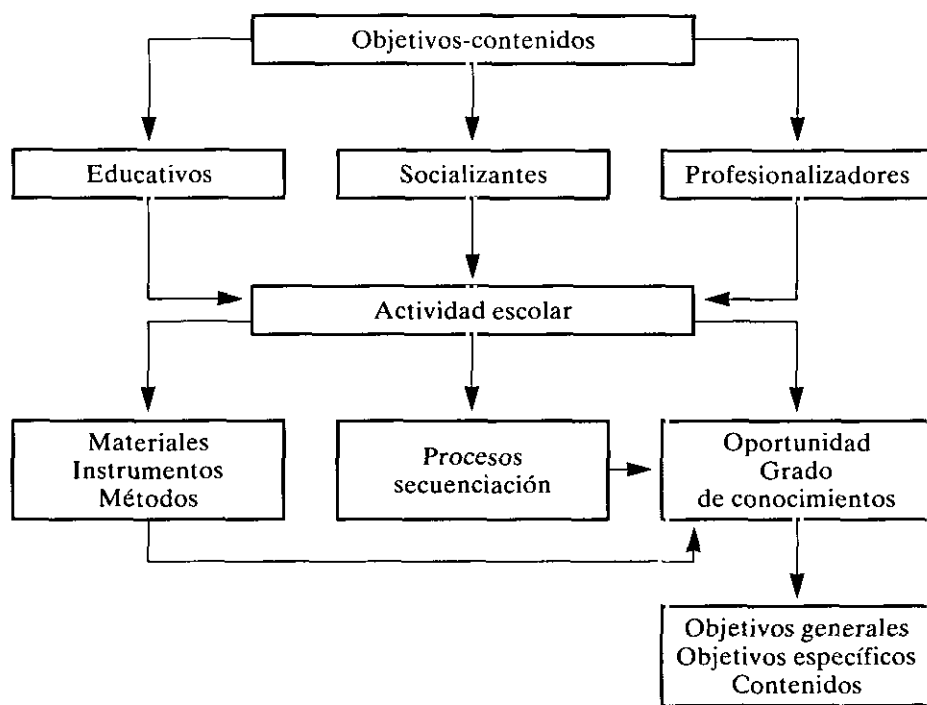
Objetivos-contenidos

Educativos

Socializantes

Profesionalizadores

Actividad escolar

Materiales
Instrumentos
Métodos

Procesos
secuenciación

Oportunidad
Grado
de conocimientos

Objetivos generales
Objetivos específicos
Contenidos